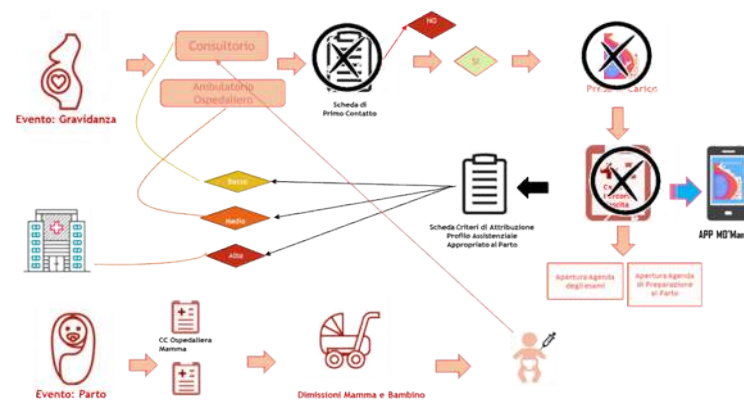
Evento: Gravidanza

Consultorio

Ambulatorio Ospedaliero

Scheda di Primo Contatto

NO

SI

Presa in Carico

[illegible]

APP MO'Mam

Bassa

Media

Alta

Scheda Criteri di Attribuzione Profilo Assistenziale Appropriato al Parto

Apertura Agenda degli esami

Apertura Agenda di Preparazione al Parto

Evento: Parto

CC Ospedaliera Mamma

Dimissioni Mamma e Bambino